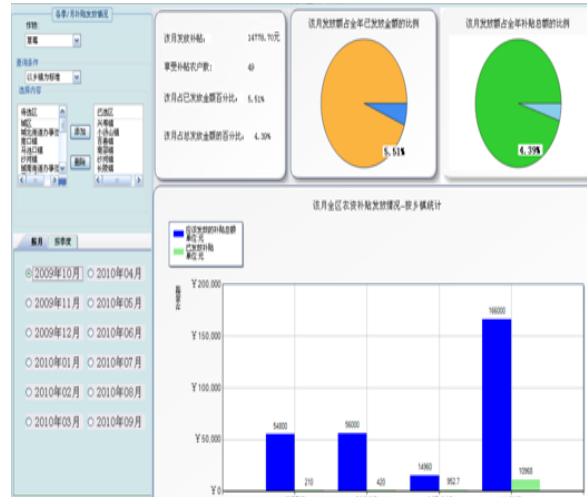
各季/月补贴发放情况

作物
草莓

查询条件
以乡镇为标准

选择内容
待选区
城区
城北街道办事处
渡口镇
马迹口镇
沙河镇
城南街道办事处

添加
删除

已选区
兴梅镇
小杨山镇
苍巷镇
梅驿镇
沙河镇
小坡镇

按月 按季度

2009年10月
2010年04月
2009年11月
2010年05月
2009年12月
2010年06月
2010年01月
2010年07月
2010年02月
2010年08月
2010年03月
2010年09月

该月发放补贴： 14778.70元

享受补贴农户数： 40

该月占已发放金额百分比： 5.51%

该月占总发放金额的百分比： 4.39%

该月发放额占全年已发放金额的比例

5.51%

该月发放额占全年补贴总额的比例

4.39%

该月全区农资补贴发放情况-按乡镇统计

应该发放的补贴总额 单位:元

已发放补贴 单位:元

金额单位

¥200,000
¥150,000
¥100,000
¥50,000
¥0

54800
210
56000
420
14960
952.7
166000
10968